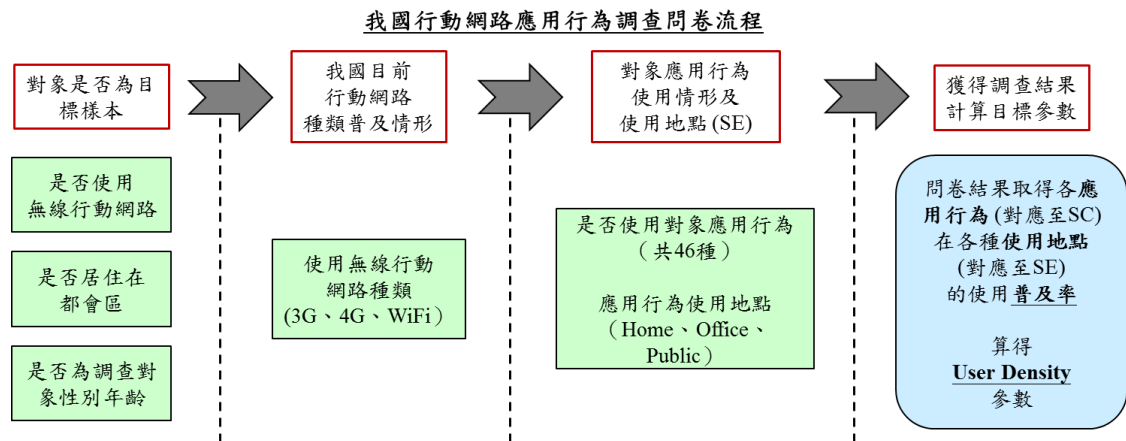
我國行動網路應用行為調查問卷流程

對象是否為目標樣本

是否使用無線行動網路

是否居住在都會區

是否為調查對象性別年齡

我國目前行動網路種類普及情形

使用無線行動網路種類（3G、4G、WiFi）

對象應用行為使用情形及使用地點 (SE)

是否使用對象應用行為（共46種）

應用行為使用地點（Home、Office、Public）

獲得調查結果計算目標參數

問卷結果取得各應用行為 (對應至SC) 在各種使用地點 (對應至SE) 的使用普及率

算得 User Density 參數